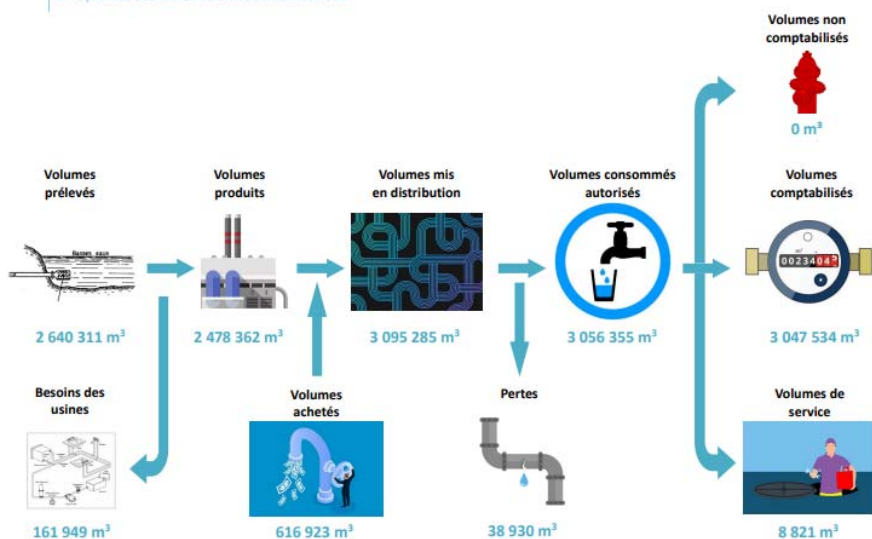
Volumes non comptabilisés

0 m³

Volumes prélevés

Volumes produits

Volumes mis en distribution

Volumes consommés autorisés

Volumes comptabilisés

Basses eaux

00234043

2 640 311 m³

2 478 362 m³

3 095 285 m³

3 056 355 m³

3 047 534 m³

Besoins des usines

Volumes achetés

Pertes

Volumes de service

161 949 m³

616 923 m³

38 930 m³

8 821 m³